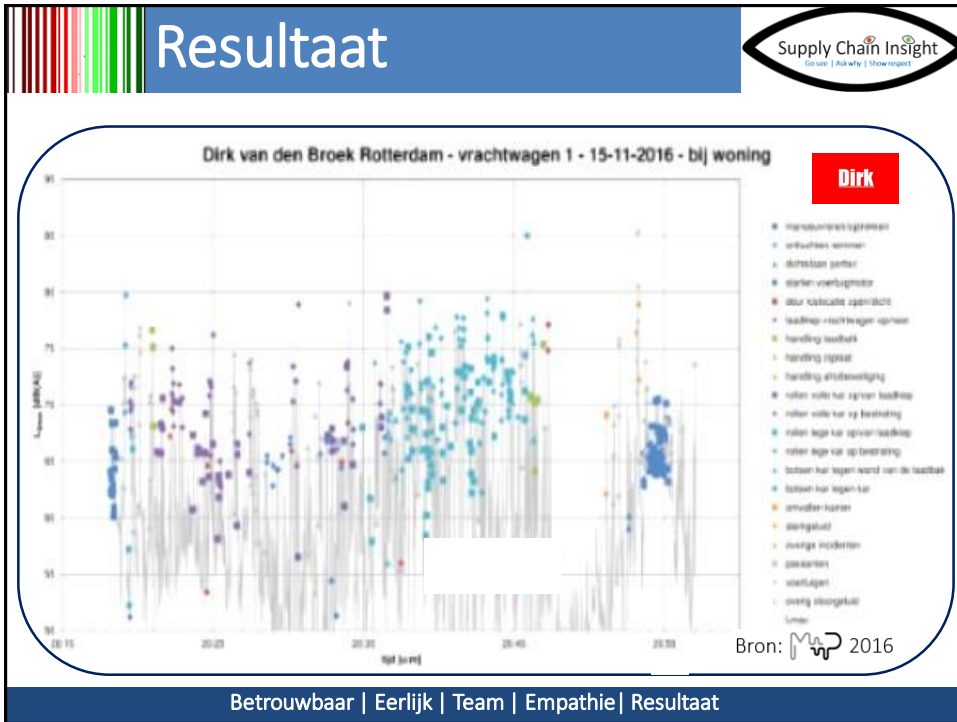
Resultaat

Supply Chain Insight
Go see | Ask why | Show respect

Dirk van den Broek Rotterdam - vrachtwagen 1 - 15-11-2016 - bij woning

Dirk

91
85
81
75
71
65
61
55
51

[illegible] [dB(A)]

20:15
20:25
20:35
20:45
20:55

tijd [u:m]

manoeuvreren/zijrichten
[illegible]
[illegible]
starten voertuigmotor
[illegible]
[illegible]
handling laadbak
handling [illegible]
handling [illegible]
rollen volle kar op/van laadklep
rollen volle kar op bestrating
rollen lege kar op/van laadklep
rollen lege kar op bestrating
botsen kar tegen wand van de laadbak
botsen kar tegen kar
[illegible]
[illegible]
overige incidenten
passanten
voertuigen
overig stoorgeluid
Lmax

Bron: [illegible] 2016

Betrouwbaar | Eerlijk | Team | Empathie| Resultaat